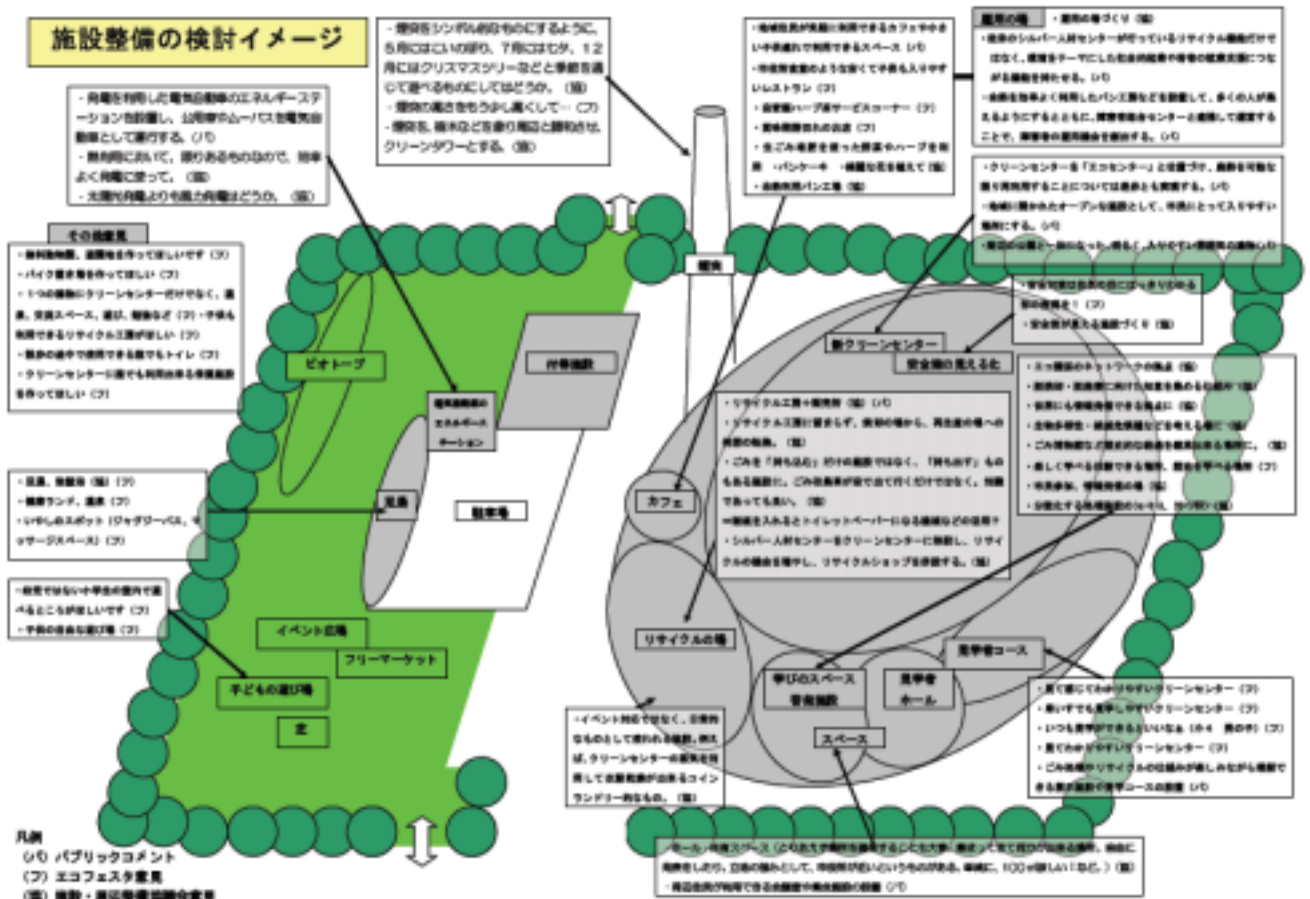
施設整備の検討イメージ

・発電を利用した電気自動車のエネルギーステーションを設置し、公用車やムーバスを電気自動車として運行する。(パ)
・焼却炉において、限りあるものなので、効率よく発電に使って。(協)
・太陽光発電よりも風力発電はどうか。(協)

・煙突をシンボル的なものにするように、5月にはこいのぼり、7月には七夕、12月にはクリスマスツリーなどと季節を通じて遊べるものにしてはどうか。(協)
・煙突の高さをもう少し高くして…(フ)
・煙突を、樹木などを書き周辺と調和させ、クリーンタワーとする。(協)

・地域住民が気軽に利用できるカフェや赤ちゃん連れで利用できるスペース(パ)
・市役所食堂のような安くて手軽も入りやすいレストラン(フ)
・自家製ハーブ茶サービスコーナー(フ)
・農林産物販売の出店(フ)
・生ごみ堆肥を使った野菜やハーブを利用 ・パンケーキ ・綺麗な花を植えて(協)
・自然乾燥パン工房(協)

雇用の場 ・雇用の場づくり(協)
・既存のシルバー人材センターが行っているリサイクル機能だけではなく、環境をテーマにした社会的起業や若者の就業支援につながる機能を持たせる。(パ)
・余熱を効率よく利用したパン工房などを設置して、多くの人が集えるようにするとともに、障害者福祉センターと連携して運営することで、障害者の雇用機会を創出する。(パ)

・クリーンセンターを「エコセンター」と位置づけ、廃棄を可能な限り再利用することについては過去にも提言する。(パ)
・地域に開かれたオープンな施設として、市民にとって入りやすい場所にする。(パ)
・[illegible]

その他意見
・新料施設、遊園地を作ってほしいです(フ)
・バイク置き場を作ってほしい(フ)
・1つの建物にクリーンセンターだけでなく、温泉、交流スペース、遊び、温泉など(フ)・子供も利用できるリサイクル工房が欲しい(フ)
・散歩の途中で使用できる座れるトイレ(フ)
・クリーンセンター以外でも利用出来る体験施設を作ってほしい(フ)

煙突

ビオトープ

付帯施設

電気自動車のエネルギーステーション

足湯

駐車場

・足湯、保養所(協)(フ)
・健康ランド、温泉(フ)
・いやしのスポット(ジャグジーバス、マッサージスペース)(フ)

・給食ではない小学生の屋内で遊べるところがほしいです(フ)
・子供の自由な遊び場(フ)

イベント広場

フリーマーケット

子どもの遊び場

芝

・安全対策は住民の目にはっきりわかる形が必要!(フ)
・安全性が見える施設づくり(協)

新クリーンセンター

安全性の見える化

・エコ施設のネットワークの拠点(協)
・施設・設備に対する意見を集める仕組み(協)
・災害にも情報発信できる拠点に(協)
・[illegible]
・ごみ問題などについての情報を発信出来る場所に。(協)
・楽しく学べる体験できる場所、環境を学べる場所(フ)
・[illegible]
・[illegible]

・リサイクル工房+販売所(協)(パ)
・リサイクル工房に留まらず、教材の場から、再生産の場への機能の転換。(協)
・ごみを「持ち込む」だけの施設ではなく、「持ち出す」ものもある施設に。ごみを廃棄が出て行くだけではなく、可燃であってもいい。(協)
・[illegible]
・シルバー人材センターをクリーンセンターに移設し、リサイクルの機会を増やし、リサイクルショップを併設する。(協)

カフェ

リサイクルの場

学びのスペース 啓発施設

見学者ホール

見学者コース

スペース

・見て感じてわかりやすいクリーンセンター(フ)
・子どもでも見学しやすいクリーンセンター(フ)
・いつも見学ができるといいなぁ(小4 男の子)(フ)
・見てわかりやすいクリーンセンター(フ)
・ごみ処理やリサイクルの仕組みが楽しみながら理解できる見学者の見学コースの設置(パ)

・イベント対応だけでなく、日常的なものとして使われる施設。例えば、クリーンセンターの廃熱を利用して洗濯乾燥が出来るコインランドリー的なもの。(協)

・ホール・市民スペース(ごみおさや問題を意識することも大事。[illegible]自由に見学をしたり、交流の場所として、市民等が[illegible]。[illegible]に、100㎡欲しい!など。)(協)
・周辺住民が利用できる会議室や集会施設の設置(パ)

凡例
(パ) パブリックコメント
(フ) エコフェスタ意見
(協) 施設・周辺整備協議会意見